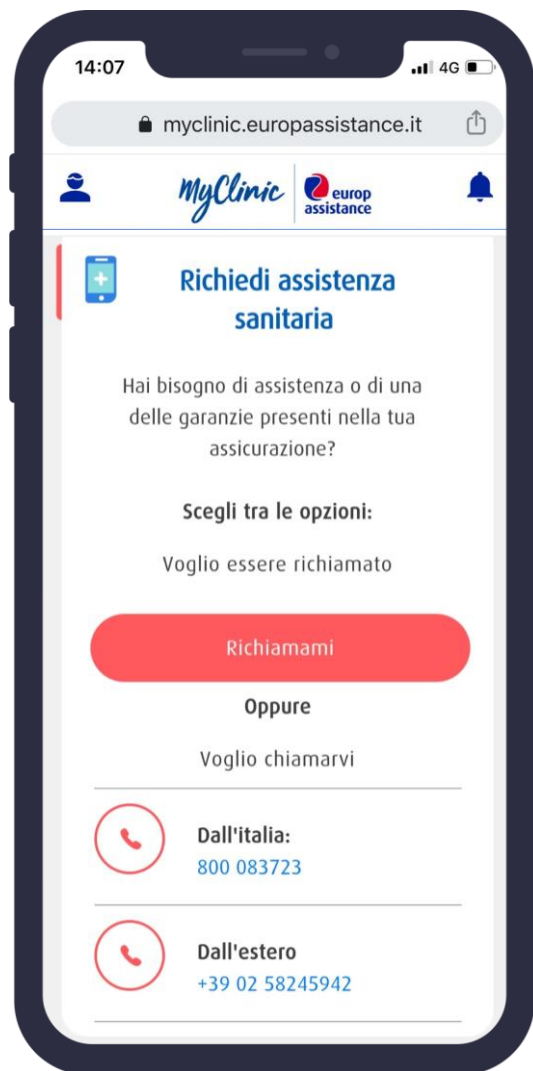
14:07

4G

myclinic.europassistance.it

MyClinic

europ assistance

Richiedi assistenza sanitaria

Hai bisogno di assistenza o di una delle garanzie presenti nella tua assicurazione?

Scegli tra le opzioni:

Voglio essere richiamato

Richiamami

Oppure

Voglio chiamarvi

Dall'italia:
800 083723

Dall'estero
+39 02 58245942